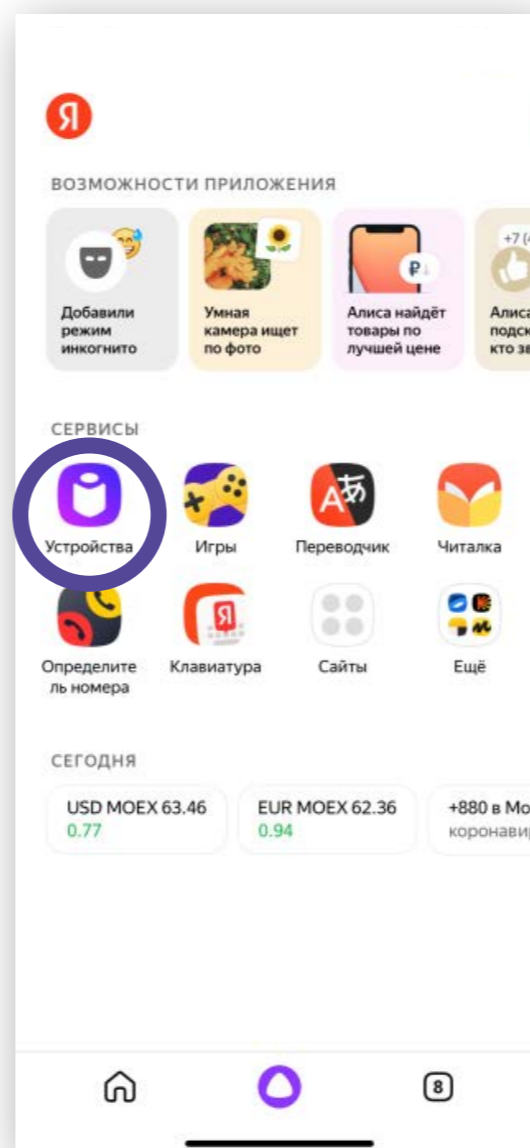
Я

ВОЗМОЖНОСТИ ПРИЛОЖЕНИЯ

Добавили режим инкогнито

Умная камера ищет по фото

Алиса найдёт товары по лучшей цене

+7 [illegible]

Алиса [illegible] подск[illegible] кто зв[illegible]

СЕРВИСЫ

Устройства

Игры

Переводчик

Читалка

Определитель номера

Клавиатура

Сайты

Ещё

СЕГОДНЯ

USD MOEX 63.46
0.77

EUR MOEX 62.36
0.94

+880 в Мо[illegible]
коронави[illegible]

8